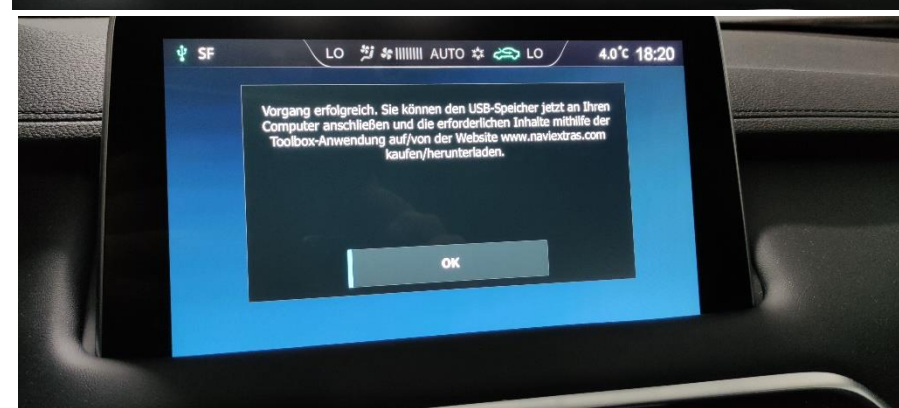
SF LO AUTO LO 4.0°C 18:20

Vorgang erfolgreich. Sie können den USB-Speicher jetzt an Ihren Computer anschließen und die erforderlichen Inhalte mithilfe der Toolbox-Anwendung auf/von der Website www.naviextras.com kaufen/herunterladen.

OK